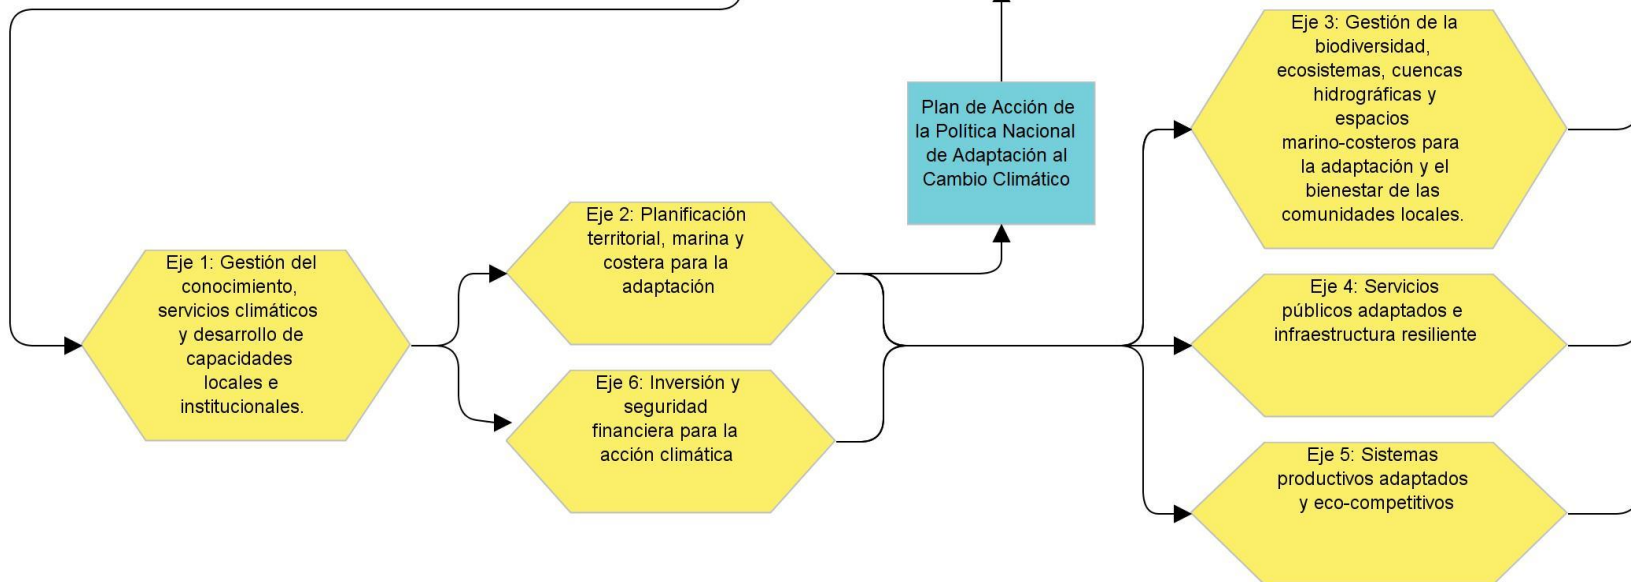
Eje 1: Gestión del conocimiento, servicios climáticos y desarrollo de capacidades locales e institucionales.

Eje 2: Planificación territorial, marina y costera para la adaptación

Eje 6: Inversión y seguridad financiera para la acción climática

Plan de Acción de la Política Nacional de Adaptación al Cambio Climático

Eje 3: Gestión de la biodiversidad, ecosistemas, cuencas hidrográficas y espacios marino-costeros para la adaptación y el bienestar de las comunidades locales.

Eje 4: Servicios públicos adaptados e infraestructura resiliente

Eje 5: Sistemas productivos adaptados y eco-competitivos